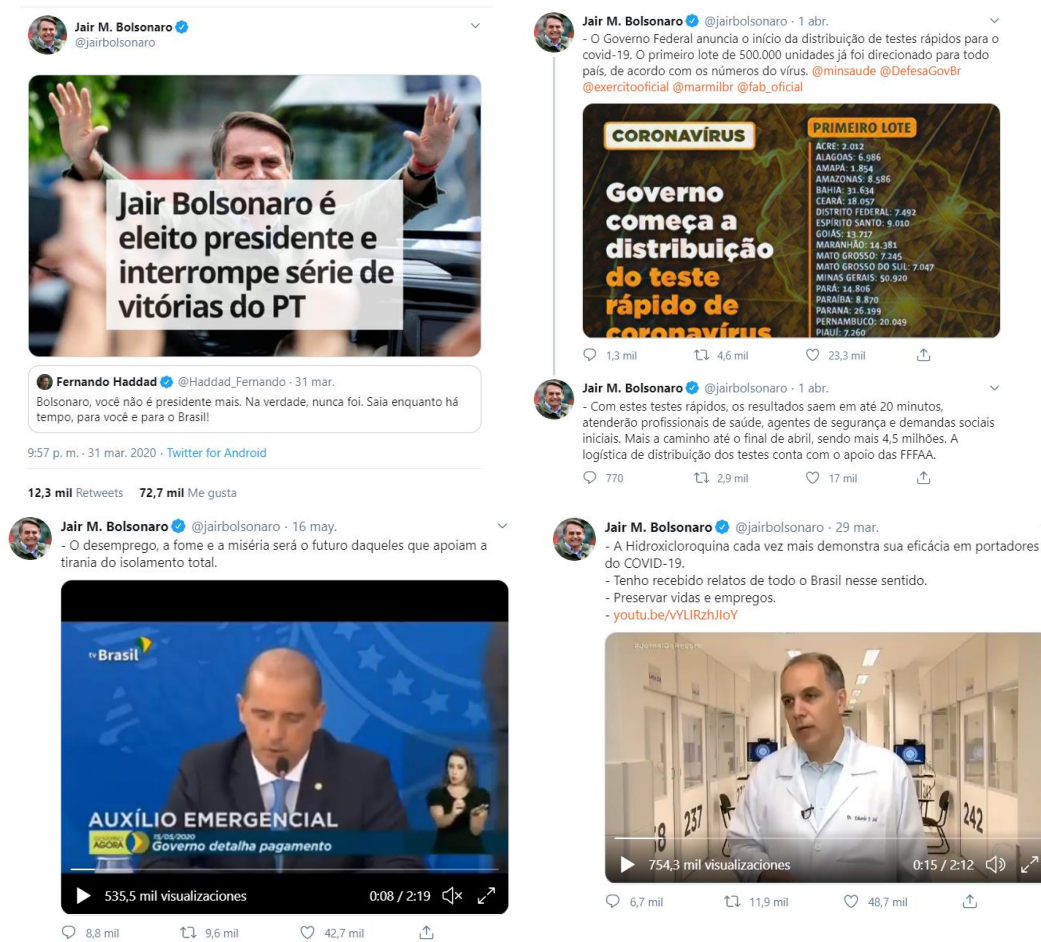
Jair M. Bolsonaro
@jairbolsonaro

Jair Bolsonaro é eleito presidente e interrompe série de vitórias do PT

Fernando Haddad @Haddad_Fernando · 31 mar.
Bolsonaro, você não é presidente mais. Na verdade, nunca foi. Saia enquanto há tempo, para você e para o Brasil!

9:57 p. m. · 31 mar. 2020 · Twitter for Android

12,3 mil Retweets 72,7 mil Me gusta

Jair M. Bolsonaro @jairbolsonaro · 1 abr.
- O Governo Federal anuncia o início da distribuição de testes rápidos para o covid-19. O primeiro lote de 500.000 unidades já foi direcionado para todo país, de acordo com os números do vírus. @minsaude @DefesaGovBr @exercitooficial @marmilbr @fab_oficial

CORONAVÍRUS
Governo começa a distribuição do teste rápido de coronavírus

PRIMEIRO LOTE
ACRE: 2.012
ALAGOAS: 6.986
AMAPÁ: 1.854
AMAZONAS: 8.586
BAHIA: 31.634
CEARÁ: 18.057
DISTRITO FEDERAL: 7.492
ESPÍRITO SANTO: 9.010
GOIÁS: 13.717
MARANHÃO: 14.381
MATO GROSSO: 7.245
MATO GROSSO DO SUL: 7.047
MINAS GERAIS: 50.920
PARÁ: 14.806
PARAÍBA: 8.870
PARANÁ: 26.399
PERNAMBUCO: 20.049
PIAUÍ: 7.260

1,3 mil 4,6 mil 23,3 mil

Jair M. Bolsonaro @jairbolsonaro · 1 abr.
- Com estes testes rápidos, os resultados saem em até 20 minutos, atenderão profissionais de saúde, agentes de segurança e demandas sociais iniciais. Mais a caminho até o final de abril, sendo mais 4,5 milhões. A logística de distribuição dos testes conta com o apoio das FFFAA.

770 2,9 mil 17 mil

Jair M. Bolsonaro @jairbolsonaro · 16 may.
- O desemprego, a fome e a miséria será o futuro daqueles que apoiam a tirania do isolamento total.

tv Brasil
AUXÍLIO EMERGENCIAL
AGORA 15/05/2020
Governo detalha pagamento

535,5 mil visualizaciones 0:08 / 2:19

8,8 mil 9,6 mil 42,7 mil

Jair M. Bolsonaro @jairbolsonaro · 29 mar.
- A Hidroxicloroquina cada vez mais demonstra sua eficácia em portadores do COVID-19.
- Tenho recebido relatos de todo o Brasil nesse sentido.
- Preservar vidas e empregos.
- youtu.be/vYLIRzhJIoY

237
242

754,3 mil visualizaciones 0:15 / 2:12

6,7 mil 11,9 mil 48,7 mil